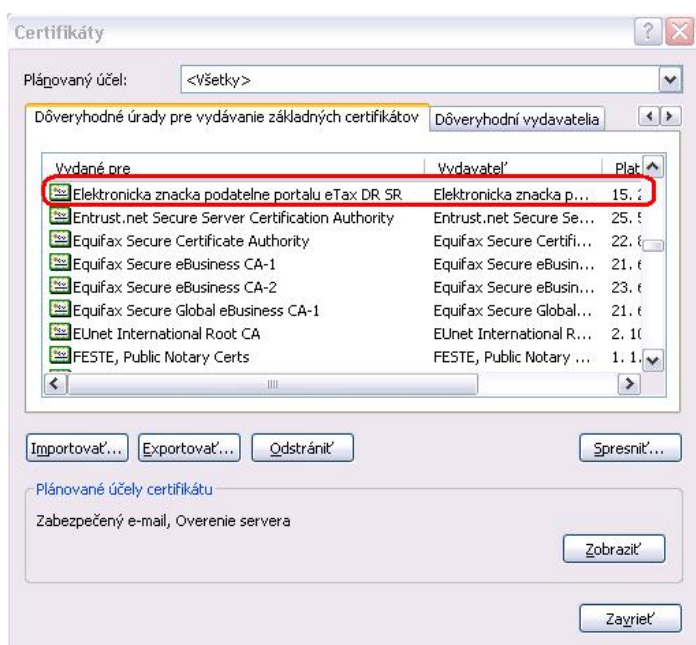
Certifikáty

Plánovaný účel: <Všetky>

Dôveryhodné úrady pre vydávanie základných certifikátov | Dôveryhodní vydavatelia

| Vydané pre | Vydavateľ | Plat |
|---|---|---|
| Elektronicka znacka podatelne portalu eTax DR SR | Elektronicka znacka p... | 15. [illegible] |
| Entrust.net Secure Server Certification Authority | Entrust.net Secure Se... | 25. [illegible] |
| Equifax Secure Certificate Authority | Equifax Secure Certifi... | 22. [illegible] |
| Equifax Secure eBusiness CA-1 | Equifax Secure eBusin... | 21. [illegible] |
| Equifax Secure eBusiness CA-2 | Equifax Secure eBusin... | 23. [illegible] |
| Equifax Secure Global eBusiness CA-1 | Equifax Secure Global... | 21. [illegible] |
| EUnet International Root CA | EUnet International R... | 2. 1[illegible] |
| FESTE, Public Notary Certs | FESTE, Public Notary ... | 1. 1.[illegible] |

Importovať... Exportovať... Odstrániť Spresniť...

Plánované účely certifikátu

Zabezpečený e-mail, Overenie servera

Zobraziť

Zavrieť